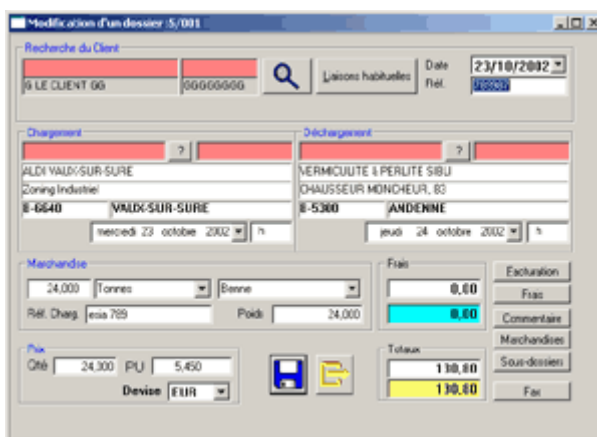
Modification d'un dossier :S/001

Recherche du Client
G LE CLIENT GG
GGGGGGGG
Liaisons habituelles
Date 23/10/2002
Réf. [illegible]

Chargement
?
ALDI VAUX-SUR-SURE
Zoning Industriel
B-6640 VAUX-SUR-SURE
mercredi 23 octobre 2002 h

Déchargement
?
VERMICULITE & PERLITE SIBU
CHAUSSEUR MONCHEUR, 83
B-5300 ANDENNE
jeudi 24 octobre 2002 h

Marchandise
24,000 Tonnes Benne
Réf. Charg. esis 789 Poids 24,000

Frais
0,00
0,00

Facturation
Frais
Commentaire
Marchandises
Sous-dossiers

Prix
Qté 24,300 PU 5,450
Devise EUR

Totaux
130,80
130,80

Fax